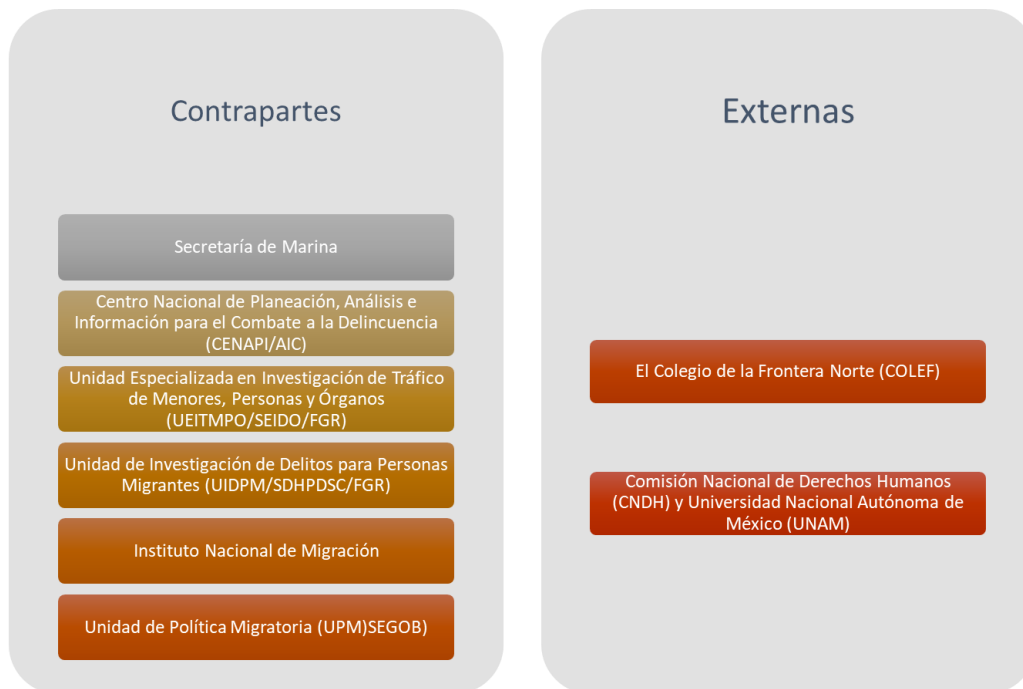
Contrapartes

Secretaría de Marina

Centro Nacional de Planeación, Análisis e Información para el Combate a la Delincuencia (CENAPI/AIC)

Unidad Especializada en Investigación de Tráfico de Menores, Personas y Órganos (UEITMPO/SEIDO/FGR)

Unidad de Investigación de Delitos para Personas Migrantes (UIDPM/SDHPDSC/FGR)

Instituto Nacional de Migración

Unidad de Política Migratoria (UPM)SEGOB

Externas

El Colegio de la Frontera Norte (COLEF)

Comisión Nacional de Derechos Humanos (CNDH) y Universidad Nacional Autónoma de México (UNAM)